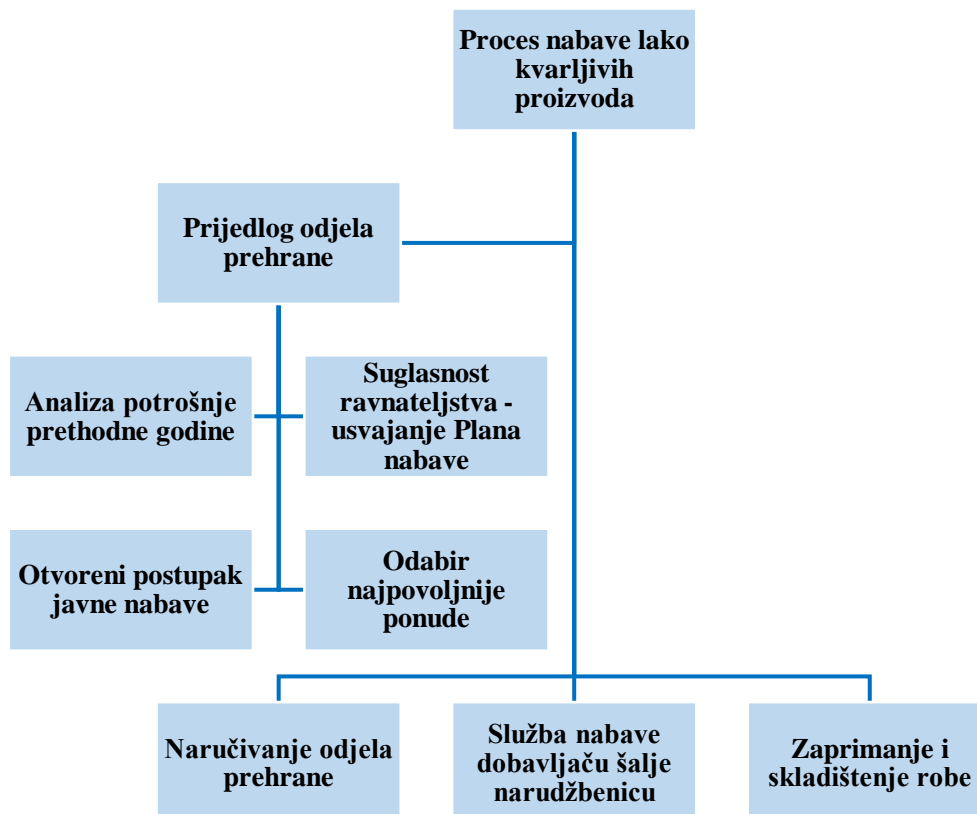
Proces nabave lako kvarljivih proizvoda

Prijedlog odjela prehrane

Analiza potrošnje prethodne godine

Suglasnost ravnateljstva - usvajanje Plana nabave

Otvoreni postupak javne nabave

Odabir najpovoljnije ponude

Naručivanje odjela prehrane

Služba nabave dobavljaču šalje narudžbenicu

Zaprimanje i skladištenje robe